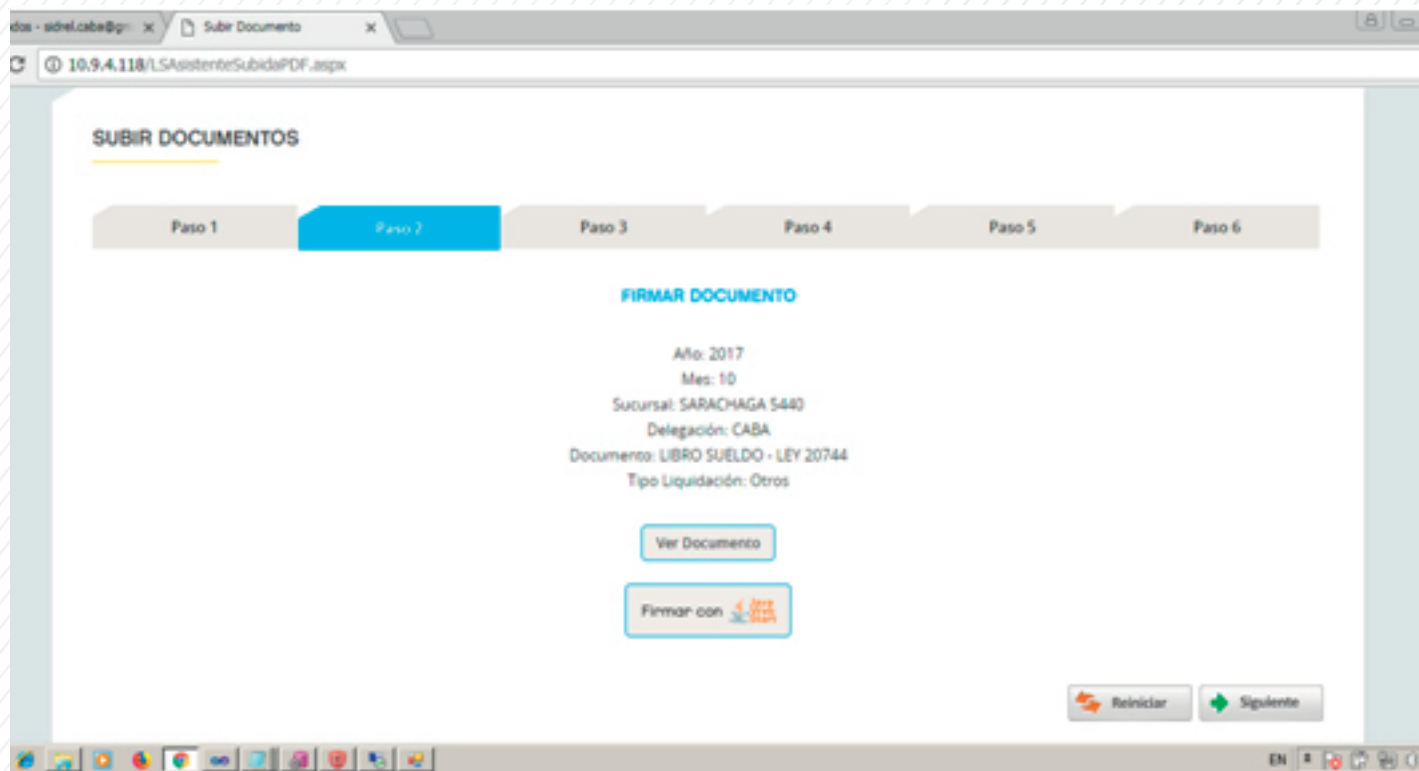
dos - sidrel.caba@gm ×
Subir Documento ×
10.9.4.118/LSAsistenteSubidaPDF.aspx

SUBIR DOCUMENTOS

Paso 1
Paso 2
Paso 3
Paso 4
Paso 5
Paso 6

FIRMAR DOCUMENTO

Año: 2017
Mes: 10
Sucursal: SARACHAGA 5440
Delegación: CABA
Documento: LIBRO SUELDO - LEY 20744
Tipo Liquidación: Otros

Ver Documento

Firmar con Java Web Start

Reiniciar
Siguiente

EN